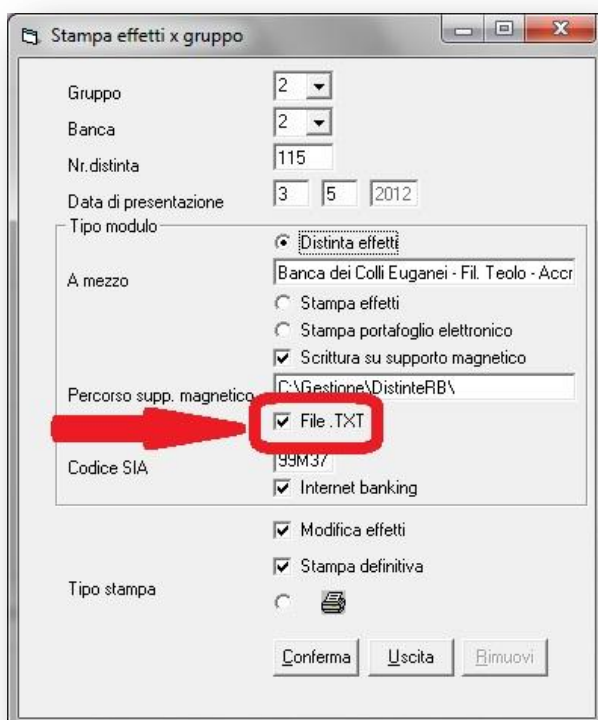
Stampa effetti x gruppo

Gruppo 2
Banca 2
Nr.distinta 115
Data di presentazione 3 5 2012

Tipo modulo
Distinta effetti
A mezzo Banca dei Colli Euganei - Fil. Teolo - Accr
Stampa effetti
Stampa portafoglio elettronico
Scrittura su supporto magnetico
Percorso supp. magnetico C:\Gestione\DistinteRB\
File .TXT
Codice SIA 99M37
Internet banking

Modifica effetti
Stampa definitiva
Tipo stampa

Conferma
Uscita
Rimuovi